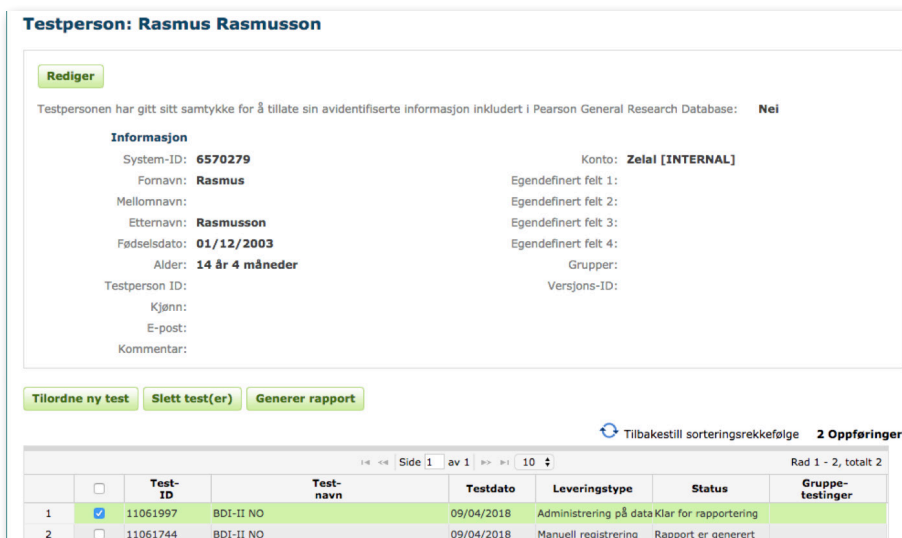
Testperson: Rasmus Rasmusson

Rediger

Testpersonen har gitt sitt samtykke for å tillate sin avidentifiserte informasjon inkludert i Pearson General Research Database: Nei

Informasjon

System-ID: 6570279
Fornavn: Rasmus
Mellomnavn:
Etternavn: Rasmusson
Fødselsdato: 01/12/2003
Alder: 14 år 4 måneder
Testperson ID:
Kjønn:
E-post:
Kommentar:

Konto: Zelal [INTERNAL]
Egendefinert felt 1:
Egendefinert felt 2:
Egendefinert felt 3:
Egendefinert felt 4:
Grupper:
Versjons-ID:

Tilordne ny test | Slett test(er) | Generer rapport

Tilbakestill sorteringsrekkefølge 2 Oppføringer

Side 1 av 1 10

Rad 1 - 2, totalt 2

| | | Test-ID | Test-navn | Testdato | Leveringstype | Status | Gruppe-testinger |
|---|---|---|---|---|---|---|---|
| 1 | ☑ | 11061997 | BDI-II NO | 09/04/2018 | Administrering på data | Klar for rapportering | |
| 2 | ☐ | 11061744 | BDI-II NO | 09/04/2018 | Manuell registrering | Rapport er generert | |